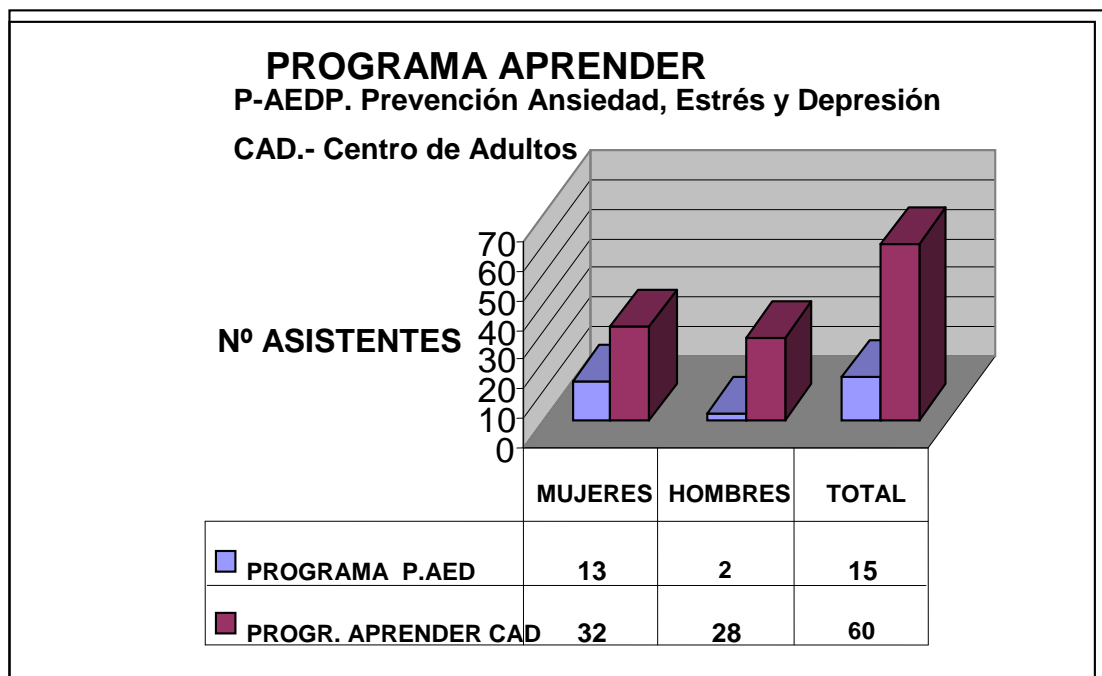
PROGRAMA APRENDER
P-AEDP. Prevención Ansiedad, Estrés y Depresión

CAD.- Centro de Adultos

Nº ASISTENTES

70
60
50
40
30
20
10
0

| | MUJERES | HOMBRES | TOTAL |
|---|---|---|---|
| PROGRAMA P.AED | 13 | 2 | 15 |
| PROGR. APRENDER CAD | 32 | 28 | 60 |